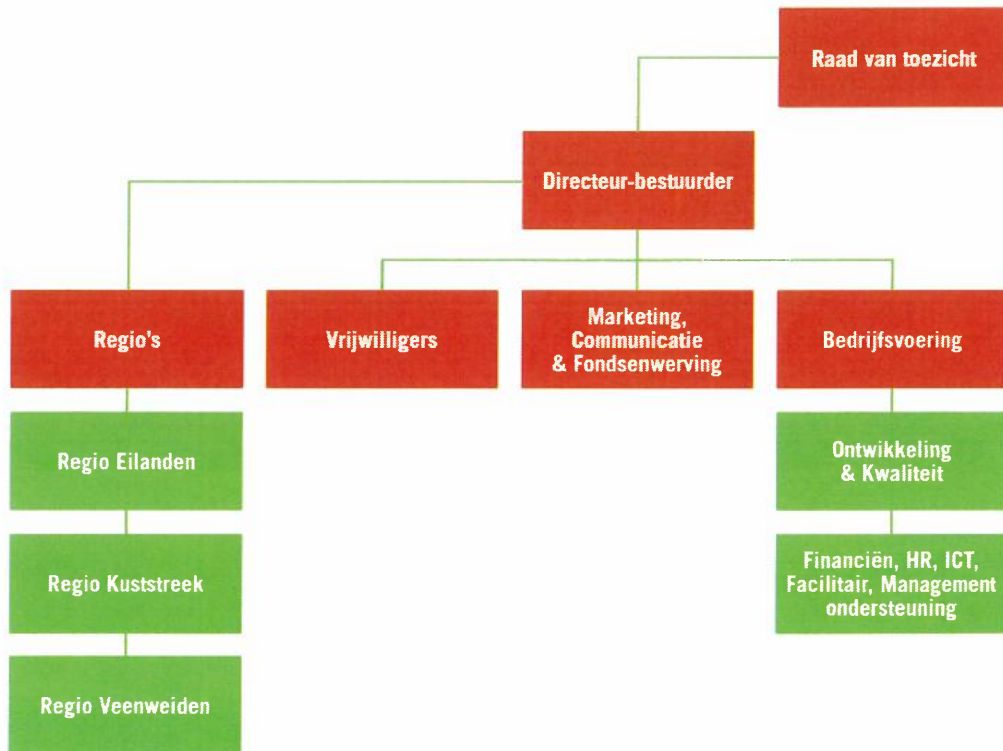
Raad van toezicht

Directeur-bestuurder

Regio's

Vrijwilligers

Marketing, Communicatie & Fondsenwerving

Bedrijfsvoering

Regio Eilanden

Regio Kuststreek

Regio Veenweiden

Ontwikkeling & Kwaliteit

Financiën, HR, ICT, Facilitair, Management ondersteuning